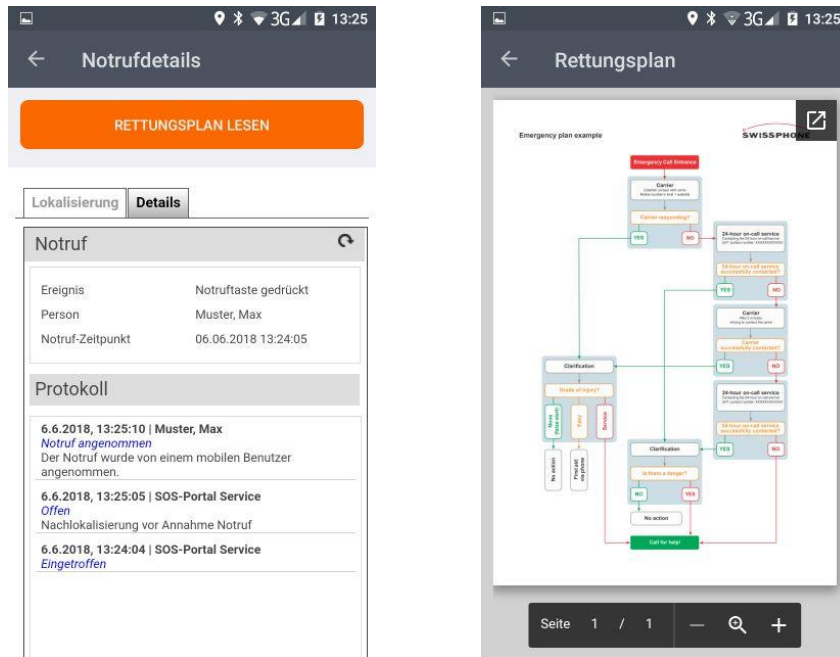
3G 13:25

Notrufdetails

RETTUNGSPLAN LESEN

Lokalisierung | Details

Notruf

| Ereignis | Notruftaste gedrückt |
|---|---|
| Person | Muster, Max |
| Notruf-Zeitpunkt | 06.06.2018 13:24:05 |

Protokoll

6.6.2018, 13:25:10 | Muster, Max
Notruf angenommen
Der Notruf wurde von einem mobilen Benutzer angenommen.

6.6.2018, 13:25:05 | SOS-Portal Service
Offen
Nachlokalisierung vor Annahme Notruf

6.6.2018, 13:24:04 | SOS-Portal Service
Eingetroffen

3G 13:25

Rettungsplan

Emergency plan example

SWISSPHONE

Emergency Call Entrance

Carrier

Carrier responding?

YES

NO

24-hour on-call service

24-hour on-call service successfully contacted?

YES

NO

Carrier

Carrier successfully contacted?

YES

NO

Clarification

Grade of injury?

More than easy

Easy

Service

No action

Find aid via phone

24-hour on-call service

24-hour on-call service successfully contacted?

YES

NO

Clarification

Is there a danger?

NO

YES

No action

Call for help!

Seite 1 / 1